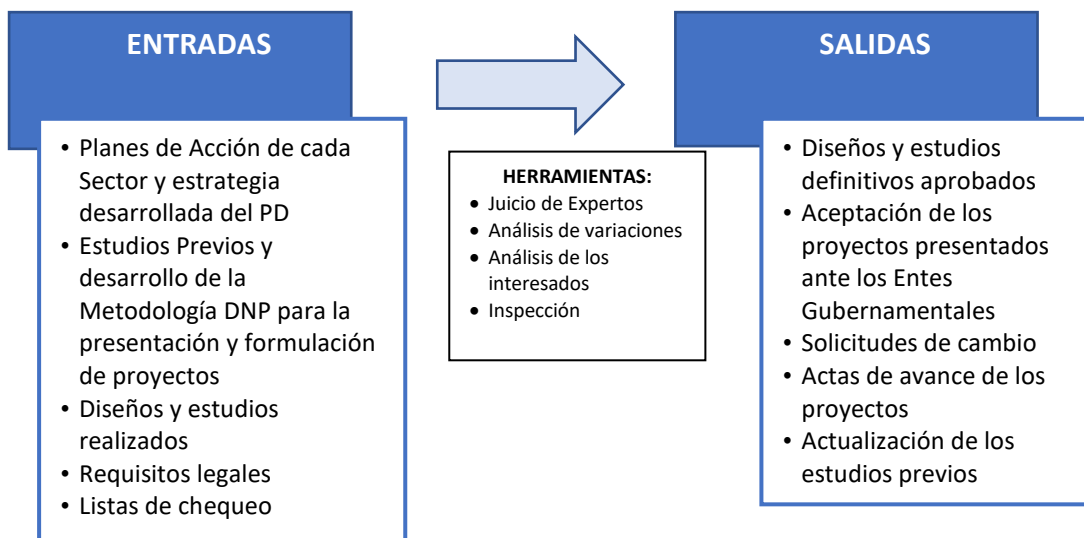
ENTRADAS

- Planes de Acción de cada Sector y estrategia desarrollada del PD
- Estudios Previos y desarrollo de la Metodología DNP para la presentación y formulación de proyectos
- Diseños y estudios realizados
- Requisitos legales
- Listas de chequeo

HERRAMIENTAS:
- Juicio de Expertos
- Análisis de variaciones
- Análisis de los interesados
- Inspección

SALIDAS

- Diseños y estudios definitivos aprobados
- Aceptación de los proyectos presentados ante los Entes Gubernamentales
- Solicitudes de cambio
- Actas de avance de los proyectos
- Actualización de los estudios previos